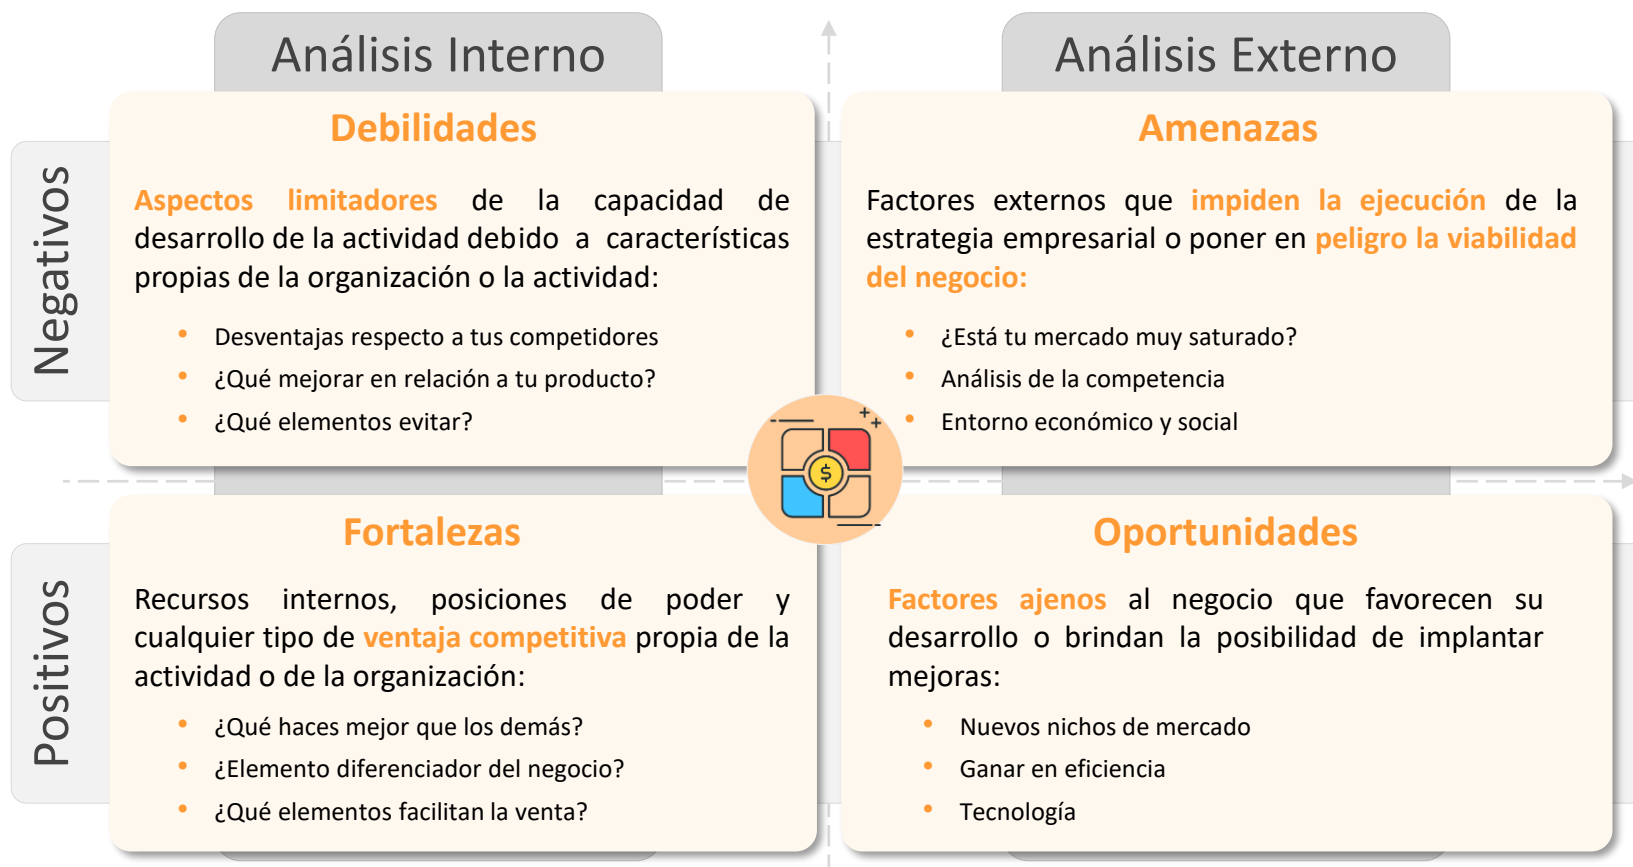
Análisis Interno

Análisis Externo

Negativos

Debilidades

Aspectos limitadores de la capacidad de desarrollo de la actividad debido a características propias de la organización o la actividad:

- Desventajas respecto a tus competidores
- ¿Qué mejorar en relación a tu producto?
- ¿Qué elementos evitar?

Amenazas

Factores externos que impiden la ejecución de la estrategia empresarial o poner en peligro la viabilidad del negocio:

- ¿Está tu mercado muy saturado?
- Análisis de la competencia
- Entorno económico y social

$

Positivos

Fortalezas

Recursos internos, posiciones de poder y cualquier tipo de ventaja competitiva propia de la actividad o de la organización:

- ¿Qué haces mejor que los demás?
- ¿Elemento diferenciador del negocio?
- ¿Qué elementos facilitan la venta?

Oportunidades

Factores ajenos al negocio que favorecen su desarrollo o brindan la posibilidad de implantar mejoras:

- Nuevos nichos de mercado
- Ganar en eficiencia
- Tecnología